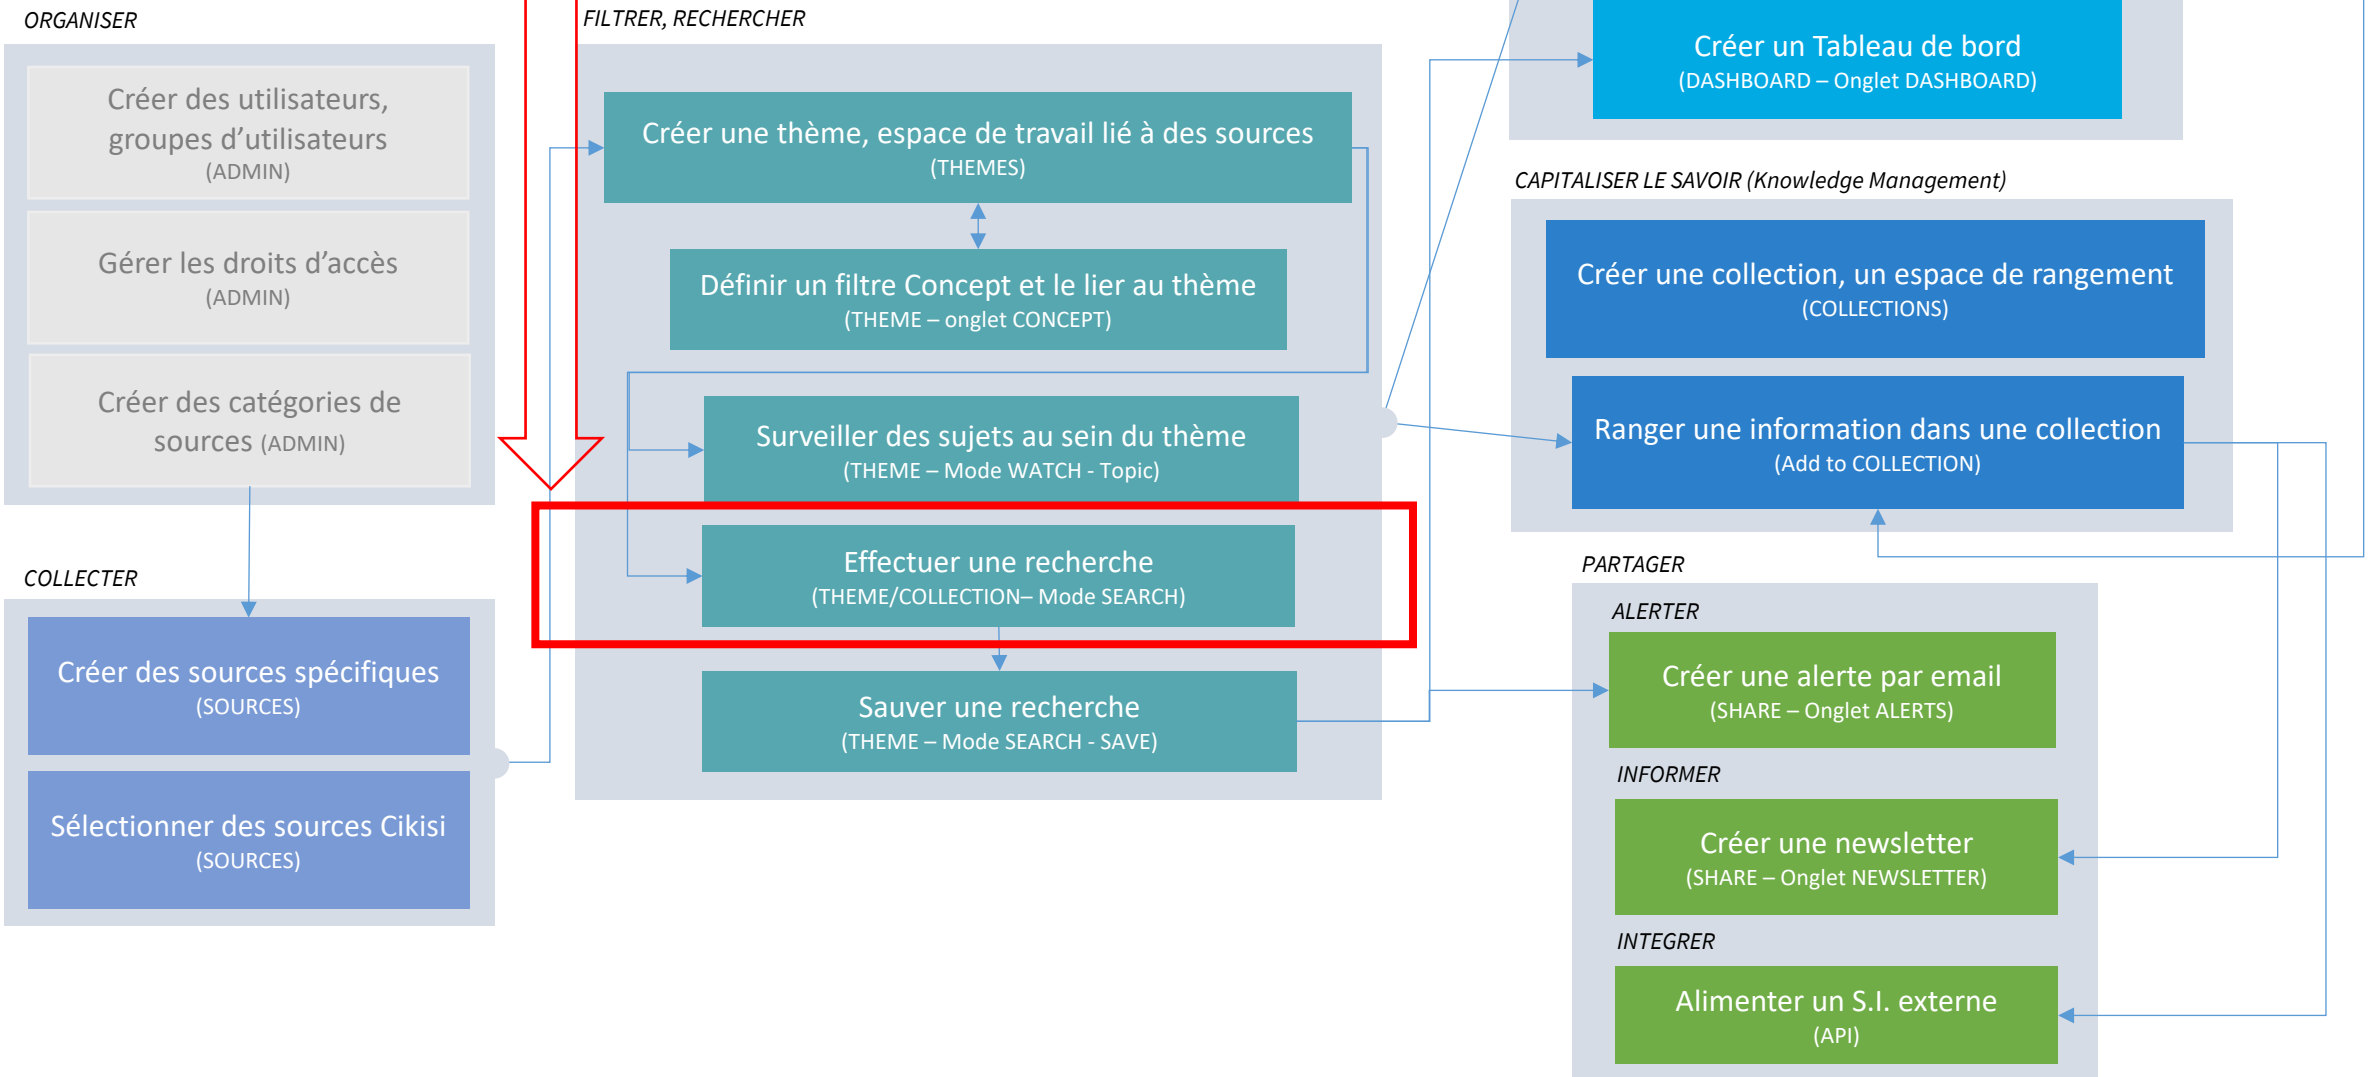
ORGANISER

Créer des utilisateurs, groupes d'utilisateurs
(ADMIN)

Gérer les droits d'accès
(ADMIN)

Créer des catégories de sources (ADMIN)

COLLECTER

Créer des sources spécifiques
(SOURCES)

Sélectionner des sources Cikisi
(SOURCES)

FILTRER, RECHERCHER

Créer une thème, espace de travail lié à des sources
(THEMES)

Définir un filtre Concept et le lier au thème
(THEME – onglet CONCEPT)

Surveiller des sujets au sein du thème
(THEME – Mode WATCH - Topic)

Effectuer une recherche
(THEME/COLLECTION– Mode SEARCH)

Sauver une recherche
(THEME – Mode SEARCH - SAVE)

Créer un Tableau de bord
(DASHBOARD – Onglet DASHBOARD)

CAPITALISER LE SAVOIR (Knowledge Management)

Créer une collection, un espace de rangement
(COLLECTIONS)

Ranger une information dans une collection
(Add to COLLECTION)

PARTAGER

ALERTER

Créer une alerte par email
(SHARE – Onglet ALERTS)

INFORMER

Créer une newsletter
(SHARE – Onglet NEWSLETTER)

INTEGRER

Alimenter un S.I. externe
(API)